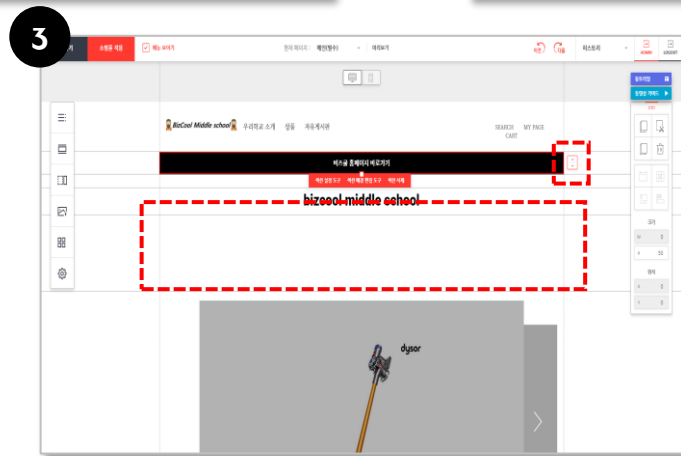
3

기 쇼핑몰 제작 메뉴 보이기 현재 페이지: 메인(영수) 미리보기 이전 다음 히스토리

BizCool Middle school 우리학교 소개 상품 자유게시판 SEARCH MY PAGE CART

비쓰쿨 홈페이지 바로가기

섹션 설정 도구 섹션배경 편집 도구 섹션 삭제

bizcool middle school

dysor

동적위젯 동영상 캐러셀 크기 여백 50